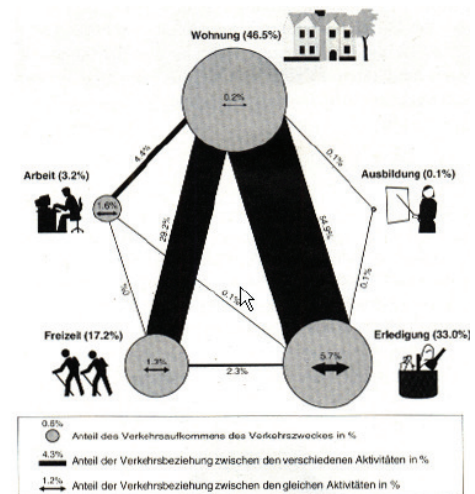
Wohnung (46.5%)

0.2%

Arbeit (3.2%)

1.6%

Ausbildung (0.1%)

4.6%

0.1%

29.2%

34.5%

1%

0.1%

0.1%

Freizeit (17.2%)

1.3%

2.3%

5.7%

Erledigung (33.0%)

0.8% Anteil des Verkehrsaufkommens des Verkehrszweckes in %

4.3% Anteil der Verkehrsbeziehung zwischen den verschiedenen Aktivitäten in %

1.2% Anteil der Verkehrsbeziehung zwischen den gleichen Aktivitäten in %